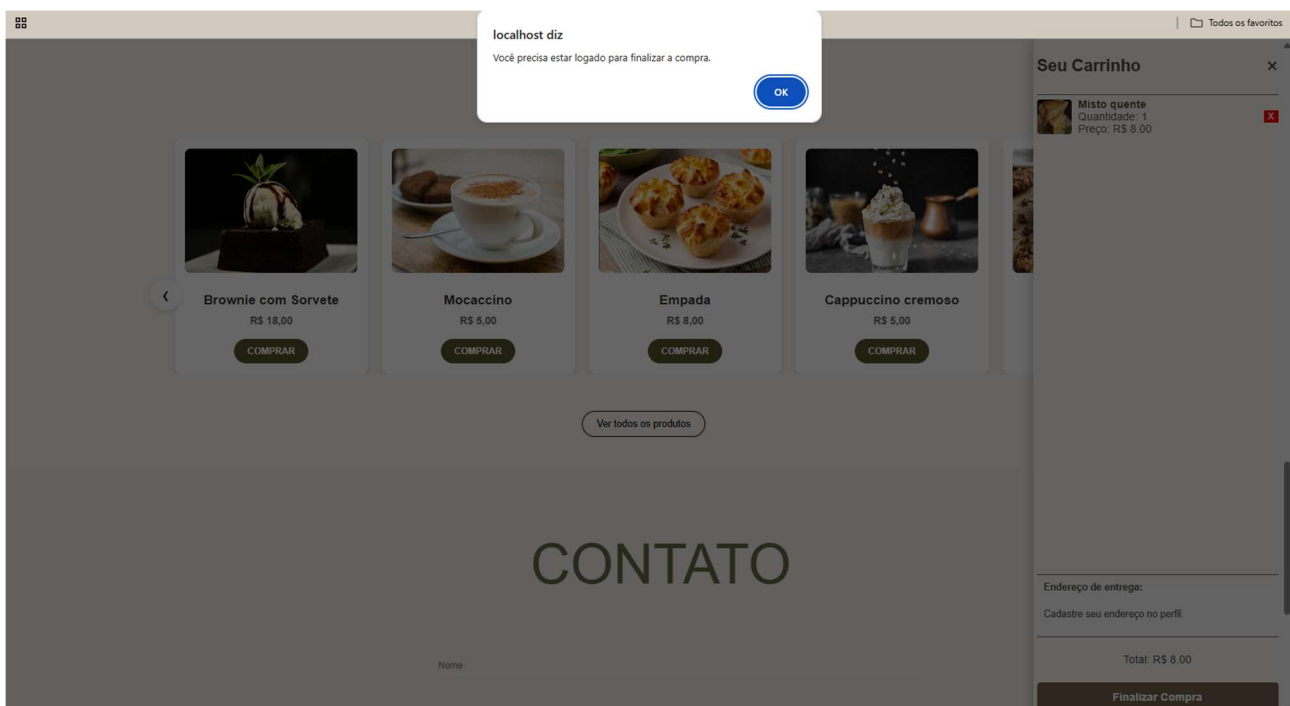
Todos os favoritos

localhost diz
Você precisa estar logado para finalizar a compra.
OK

Seu Carrinho ×

Misto quente
Quantidade: 1
Preço: R$ 8.00
X

Brownie com Sorvete
R$ 18,00
COMPRAR

Mocaccino
R$ 5,00
COMPRAR

Empada
R$ 8,00
COMPRAR

Cappuccino cremoso
R$ 5,00
COMPRAR

Ver todos os produtos

CONTATO

Nome

Endereço de entrega:
Cadastre seu endereço no perfil.

Total: R$ 8.00

Finalizar Compra